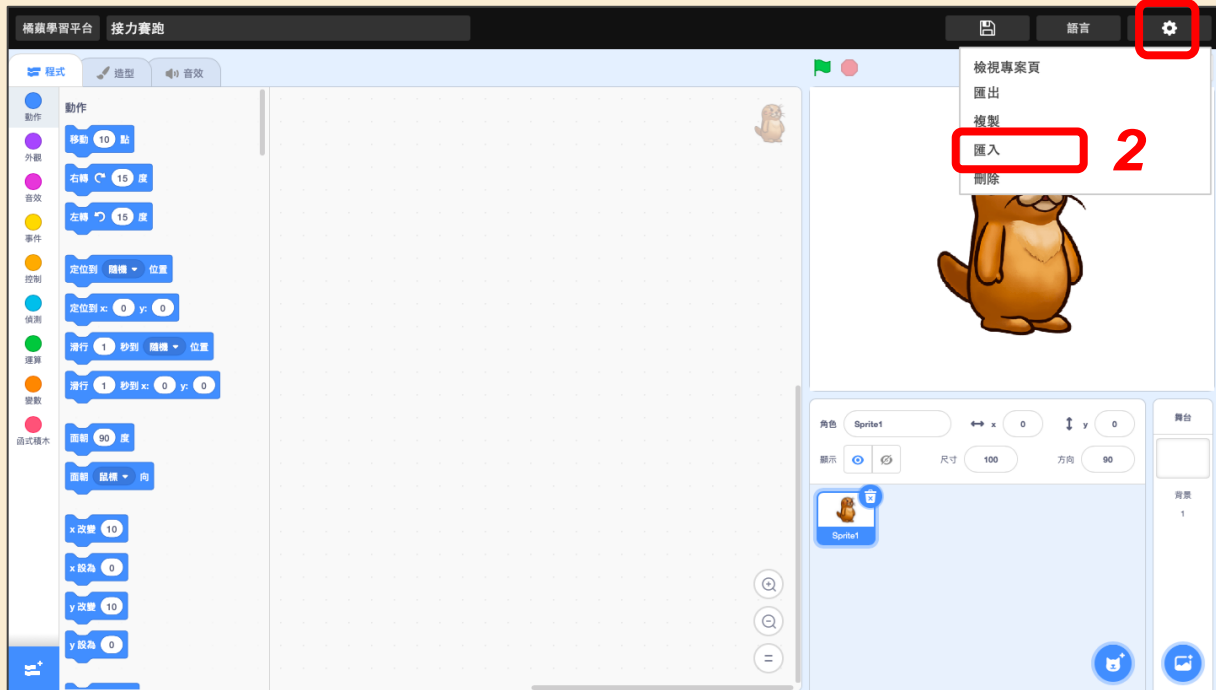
橘蘋學習平台 接力賽跑

語言

檢視專案頁
匯出
複製
匯入
刪除

2

程式 造型 音效

動作
外觀
音效
事件
控制
偵測
運算
變數
函式積木

動作
移動 10 點
右轉 15 度
左轉 15 度
定位到 隨機 位置
定位到 x: 0 y: 0
滑行 1 秒到 隨機 位置
滑行 1 秒到 x: 0 y: 0
面朝 90 度
面朝 鼠標 向
x 改變 10
x 設為 0
y 改變 10
y 設為 0

=

角色 Sprite1
x 0
y 0
顯示
尺寸 100
方向 90
Sprite1

舞台
背景
1